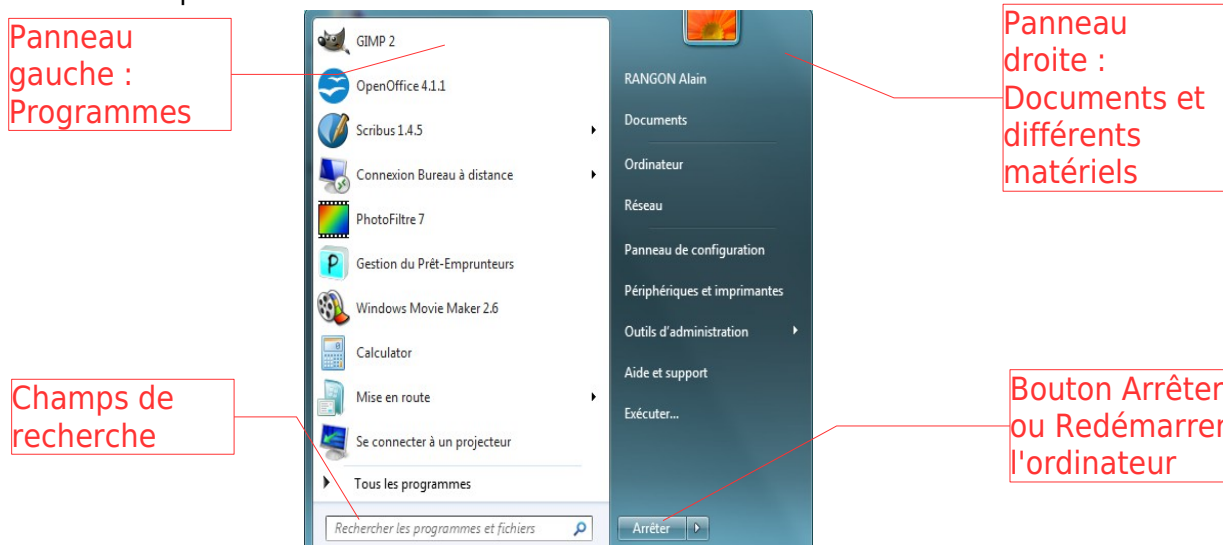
Panneau gauche : Programmes

GIMP 2
OpenOffice 4.1.1
Scribus 1.4.5
Connexion Bureau à distance
PhotoFiltre 7
Gestion du Prêt-Emprunteurs
Windows Movie Maker 2.6
Calculator
Mise en route
Se connecter à un projecteur
Tous les programmes
Rechercher les programmes et fichiers

Champs de recherche

RANGON Alain
Documents
Ordinateur
Réseau
Panneau de configuration
Périphériques et imprimantes
Outils d'administration
Aide et support
Exécuter...
Arrêter

Panneau droite : Documents et différents matériels

Bouton Arrêter ou Redémarrer l'ordinateur